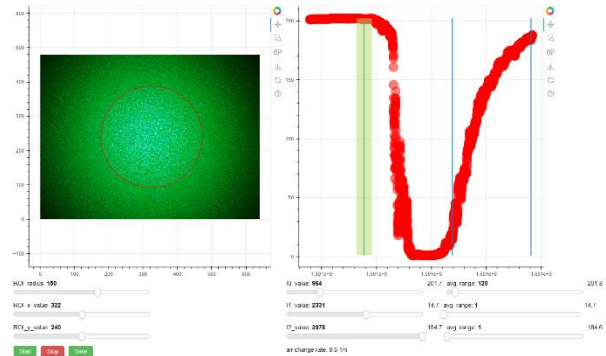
500
400
300
200
100
0
0 100 200 300 400 500 600

ROI radius: 180
ROI_x_value: 322
ROI_y_value: 240
Start Stop Save

1000
750
500
250
0
1.001e+9 1.001e+9 1.001e+9 1.001e+9 1.001e+9

t0 value: 964
201.7 avg. range: 120
201.8
t1 value: 2331
14.7 avg. range: 1
14.7
t2 value: 3878
184.7 avg. range: 1
184.6
air change rate: 9.5 1/h